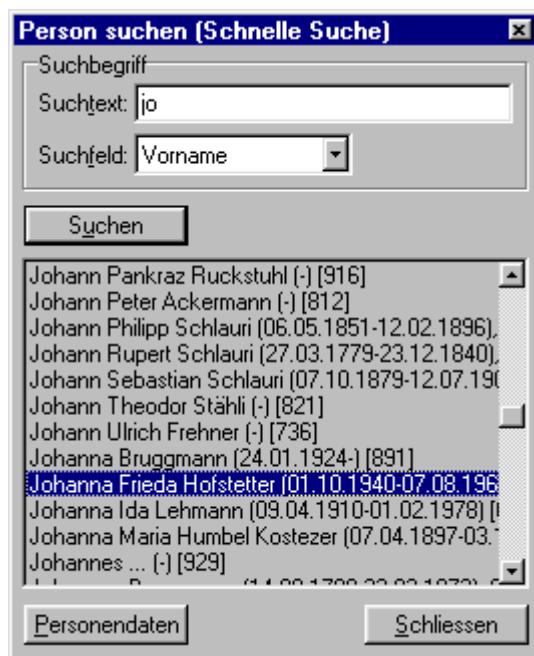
Person suchen (Schnelle Suche)

Suchbegriff

Suchtext: jo

Suchfeld: Vorname

Suchen

Johann Pankraz Ruckstuhl (-) [916]
Johann Peter Ackermann (-) [812]
Johann Philipp Schlauri (06.05.1851-12.02.1896),
Johann Rupert Schlauri (27.03.1779-23.12.1840),
Johann Sebastian Schlauri (07.10.1879-12.07.19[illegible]
Johann Theodor Stähli (-) [821]
Johann Ulrich Frehner (-) [736]
Johanna Bruggmann (24.01.1924-) [891]
Johanna Frieda Hofstetter (01.10.1940-07.08.19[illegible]
Johanna Ida Lehmann (09.04.1910-01.02.1978) [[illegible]
Johanna Maria Humbel Kostezer (07.04.1897-03.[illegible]
Johannes ... (-) [929]
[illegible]

Personendaten

Schliessen